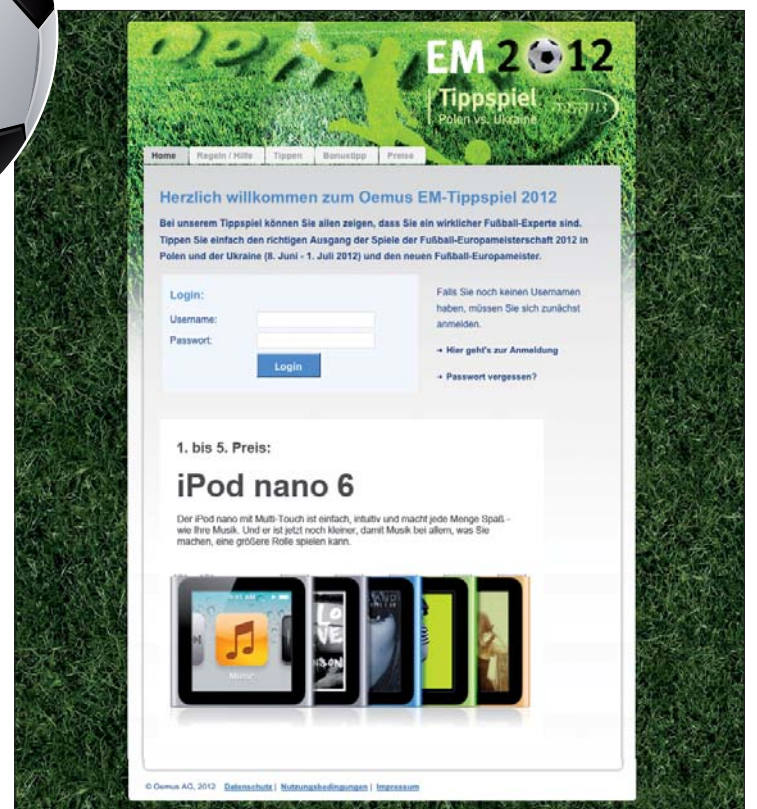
EM 2012
Tippspiel
Polen vs. Ukraine

Home | Regeln / Hilfe | Tippen | Bonustipp | Preise

Herzlich willkommen zum Oemus EM-Tippspiel 2012

Bei unserem Tippspiel können Sie allen zeigen, dass Sie ein wirklicher Fußball-Experte sind. Tippen Sie einfach den richtigen Ausgang der Spiele der Fußball-Europameisterschaft 2012 in Polen und der Ukraine (8. Juni - 1. Juli 2012) und den neuen Fußball-Europameister.

Login:
Username:
Passwort:
Login

Falls Sie noch keinen Usernamen haben, müssen Sie sich zunächst anmelden.

→ Hier geht's zur Anmeldung

→ Passwort vergessen?

1. bis 5. Preis:

iPod nano 6

Der iPod nano mit Multi-Touch ist einfach, intuitiv und macht jede Menge Spaß - wie Ihre Musik. Und er ist jetzt noch kleiner, damit Musik bei allem, was Sie machen, eine größere Rolle spielen kann.

Music

© Oemus AG, 2012 Datenschutz | Nutzungsbedingungen | Impressum